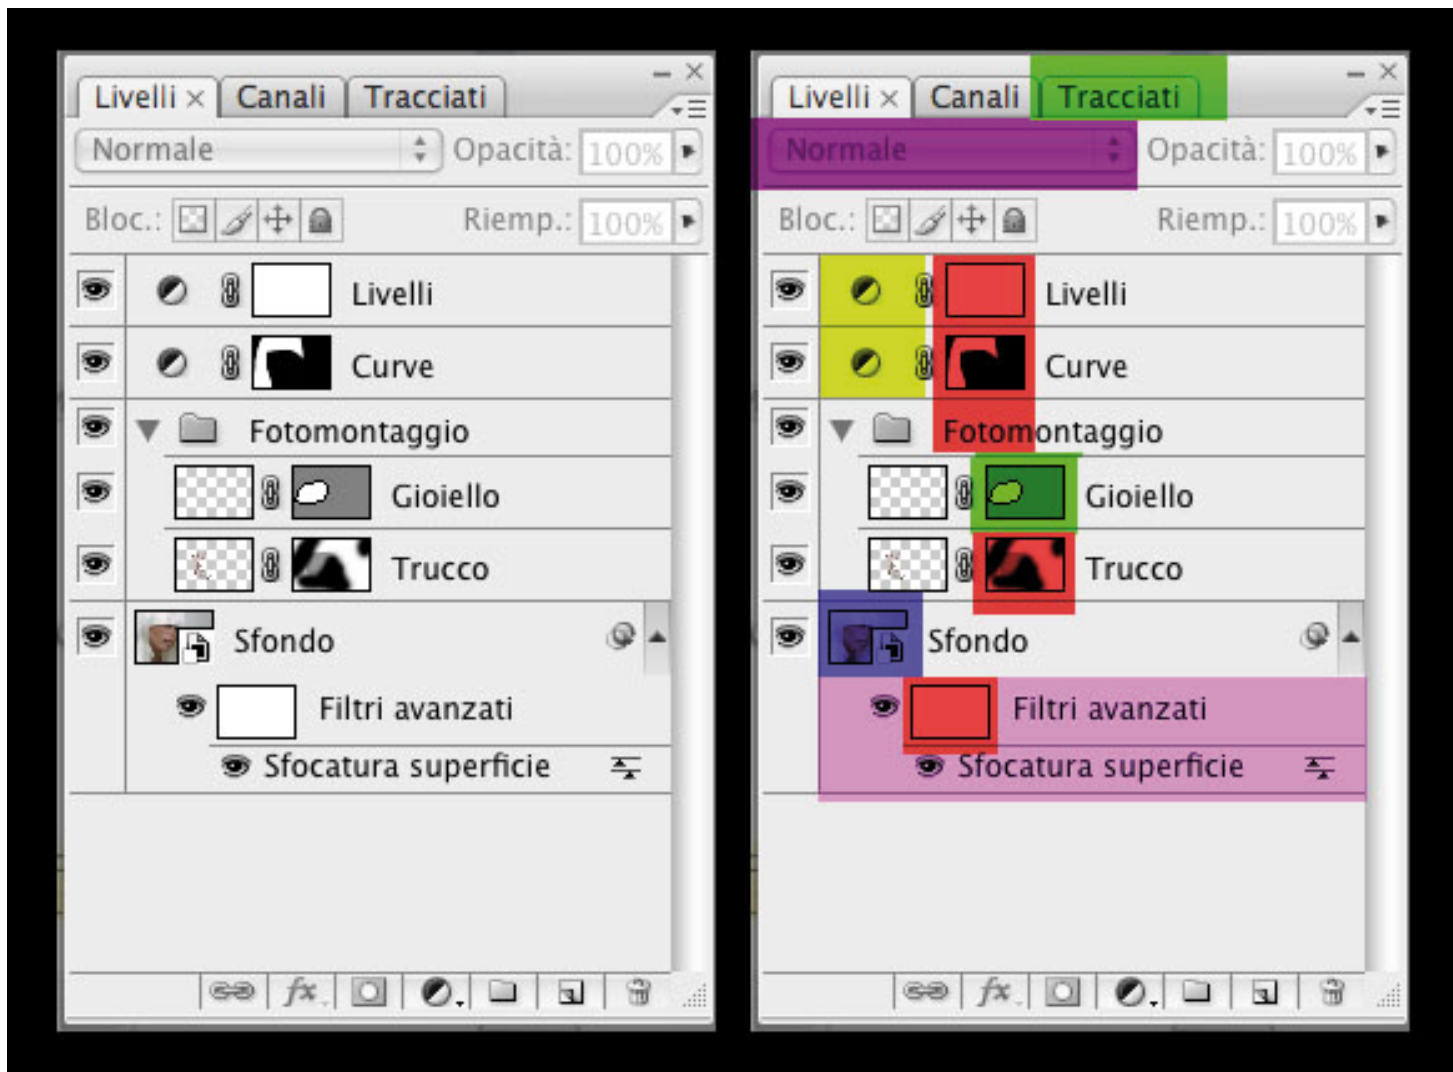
Livelli × Canali Tracciati
Normale Opacità: 100%
Bloc.: Riemp.: 100%
Livelli
Curve
Fotomontaggio
Gioiello
Trucco
Sfondo
Filtri avanzati
Sfocatura superficie
fx

Livelli × Canali Tracciati
Normale Opacità: 100%
Bloc.: Riemp.: 100%
Livelli
Curve
Fotomontaggio
Gioiello
Trucco
Sfondo
Filtri avanzati
Sfocatura superficie
fx